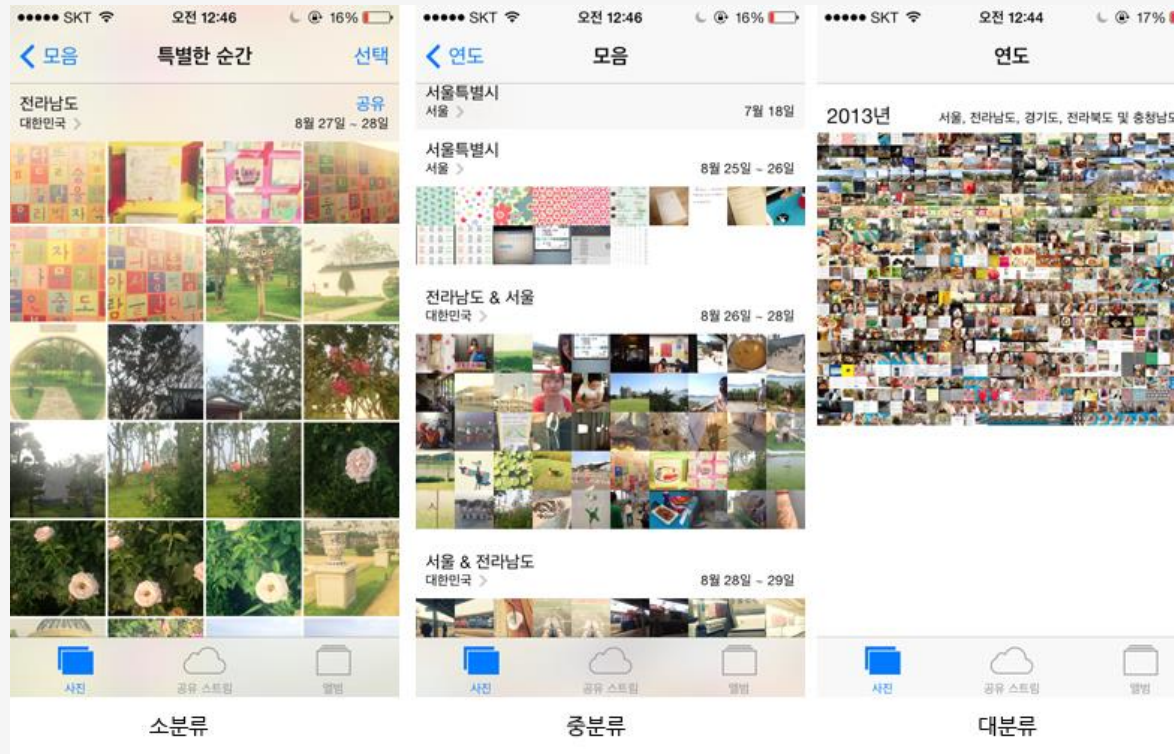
●●●●● SKT 오전 12:46 16%

< 모음 특별한 순간 선택

전라남도 공유
대한민국 > 8월 27일 ~ 28일

사진 공유 스트림 앨범

소분류

●●●●● SKT 오전 12:46 16%

< 연도 모음

서울특별시
서울 > 7월 18일

서울특별시
서울 > 8월 25일 ~ 26일

전라남도 & 서울
대한민국 > 8월 26일 ~ 28일

서울 & 전라남도
대한민국 > 8월 28일 ~ 29일

사진 공유 스트림 앨범

중분류

●●●●● SKT 오전 12:44 17%

연도

2013년 서울, 전라남도, 경기도, 전라북도 및 충청남도

사진 공유 스트림 앨범

대분류